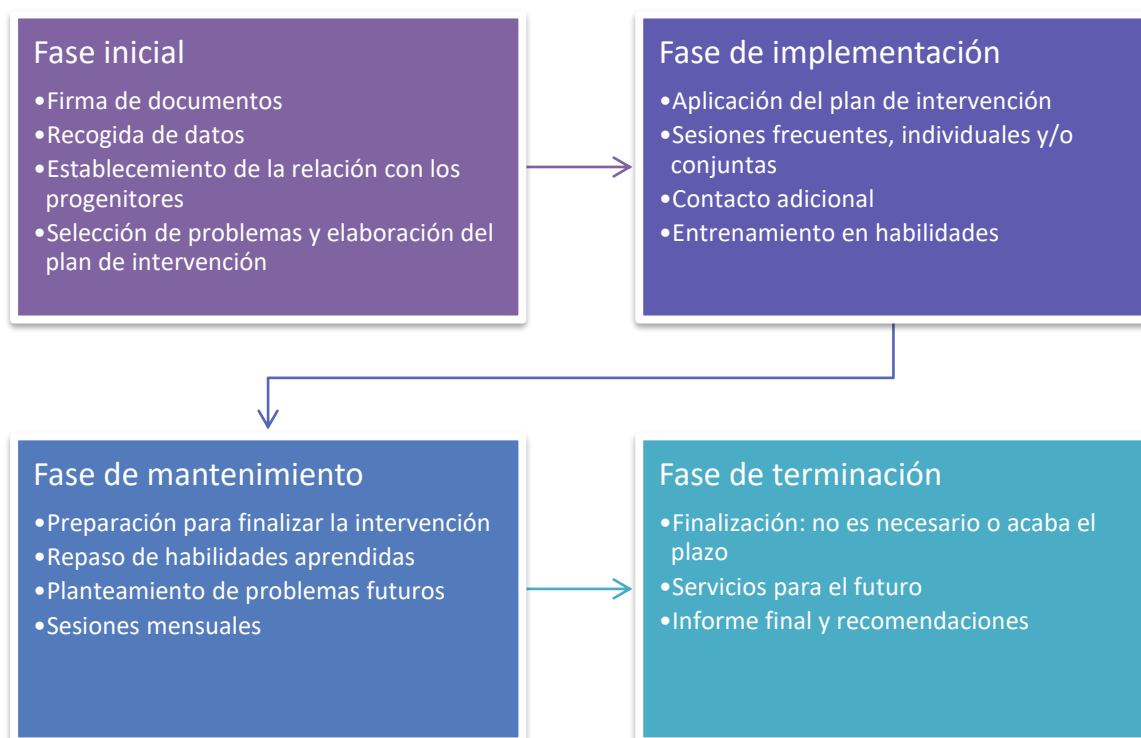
Fase inicial
•Firma de documentos
•Recogida de datos
•Establecemiento de la relación con los progenitores
•Selección de problemas y elaboración del plan de intervención

Fase de implementación
•Aplicación del plan de intervención
•Sesiones frecuentes, individuales y/o conjuntas
•Contacto adicional
•Entrenamiento en habilidades

Fase de mantenimiento
•Preparación para finalizar la intervención
•Repaso de habilidades aprendidas
•Planteamiento de problemas futuros
•Sesiones mensuales

Fase de terminación
•Finalización: no es necesario o acaba el plazo
•Servicios para el futuro
•Informe final y recomendaciones